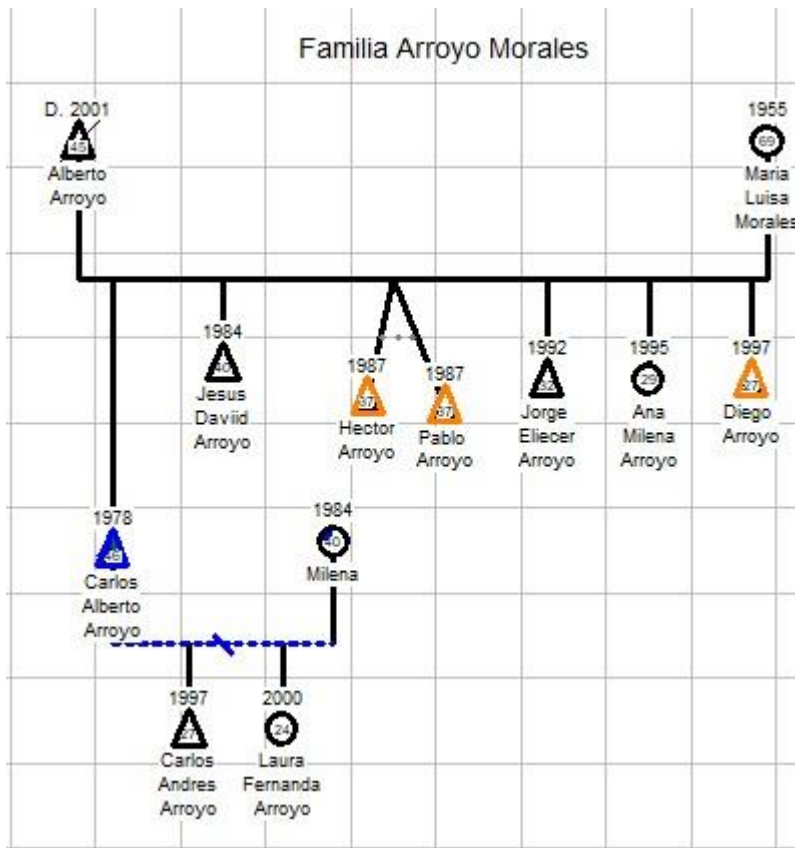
Familia Arroyo Morales

D. 2001
45
Alberto Arroyo

1955
69
Maria Luisa Morales

1984
40
Jesus Daviid Arroyo

1987
37
Hector Arroyo

1987
37
Pablo Arroyo

1992
32
Jorge Eliecer Arroyo

1995
29
Ana Milena Arroyo

1997
27
Diego Arroyo

1978
46
Carlos Alberto Arroyo

1984
40
Milena

1997
27
Carlos Andres Arroyo

2000
24
Laura Fernanda Arroyo